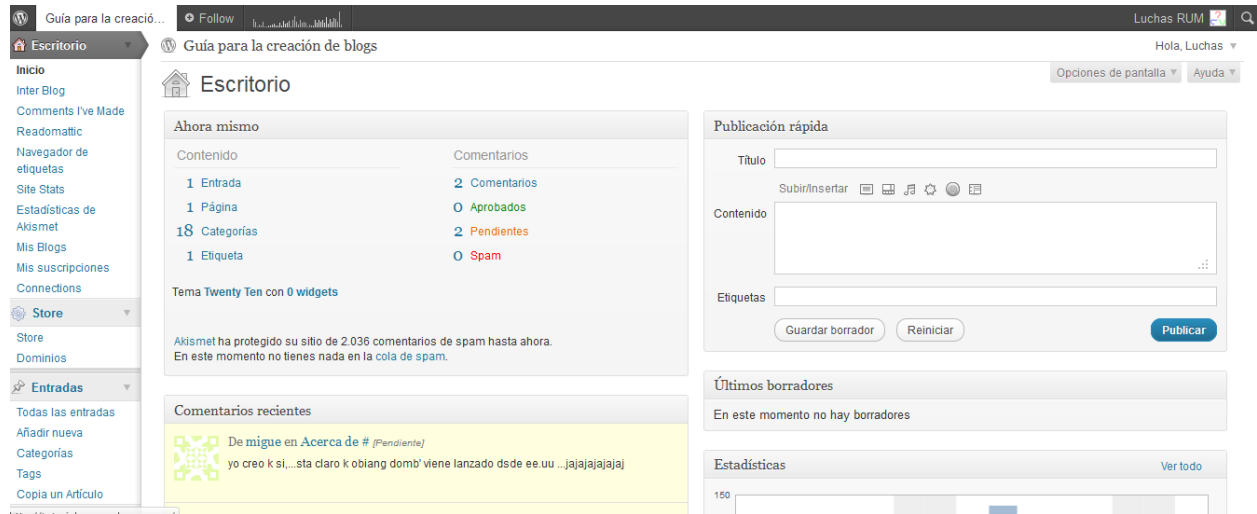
Guía para la creació... Follow Luchas RUM

Escritorio

Inicio
Inter Blog
Comments I've Made
Readomattic
Navegador de etiquetas
Site Stats
Estadísticas de Akismet
Mis Blogs
Mis suscripciones
Connections

Store
Store
Dominios

Entradas
Todas las entradas
Añadir nueva
Categorías
Tags
Copia un Artículo

Guía para la creación de blogs
Hola, Luchas

Escritorio
Opciones de pantalla Ayuda

Ahora mismo
Contenido
1 Entrada
1 Página
18 Categorías
1 Etiqueta
Comentarios
2 Comentarios
0 Aprobados
2 Pendientes
0 Spam

Tema Twenty Ten con 0 widgets

Akismet ha protegido su sitio de 2.036 comentarios de spam hasta ahora.
En este momento no tienes nada en la cola de spam.

Comentarios recientes
De migue en Acerca de # [Pendiente]
yo creo k si,...sta claro k obiang domb' viene lanzado dsde ee.uu ...jajajajajajaj

Publicación rápida
Título
Subir/Insertar
Contenido
Etiquetas
Guardar borrador Reiniciar Publicar

Últimos borradores
En este momento no hay borradores

Estadísticas Ver todo
150